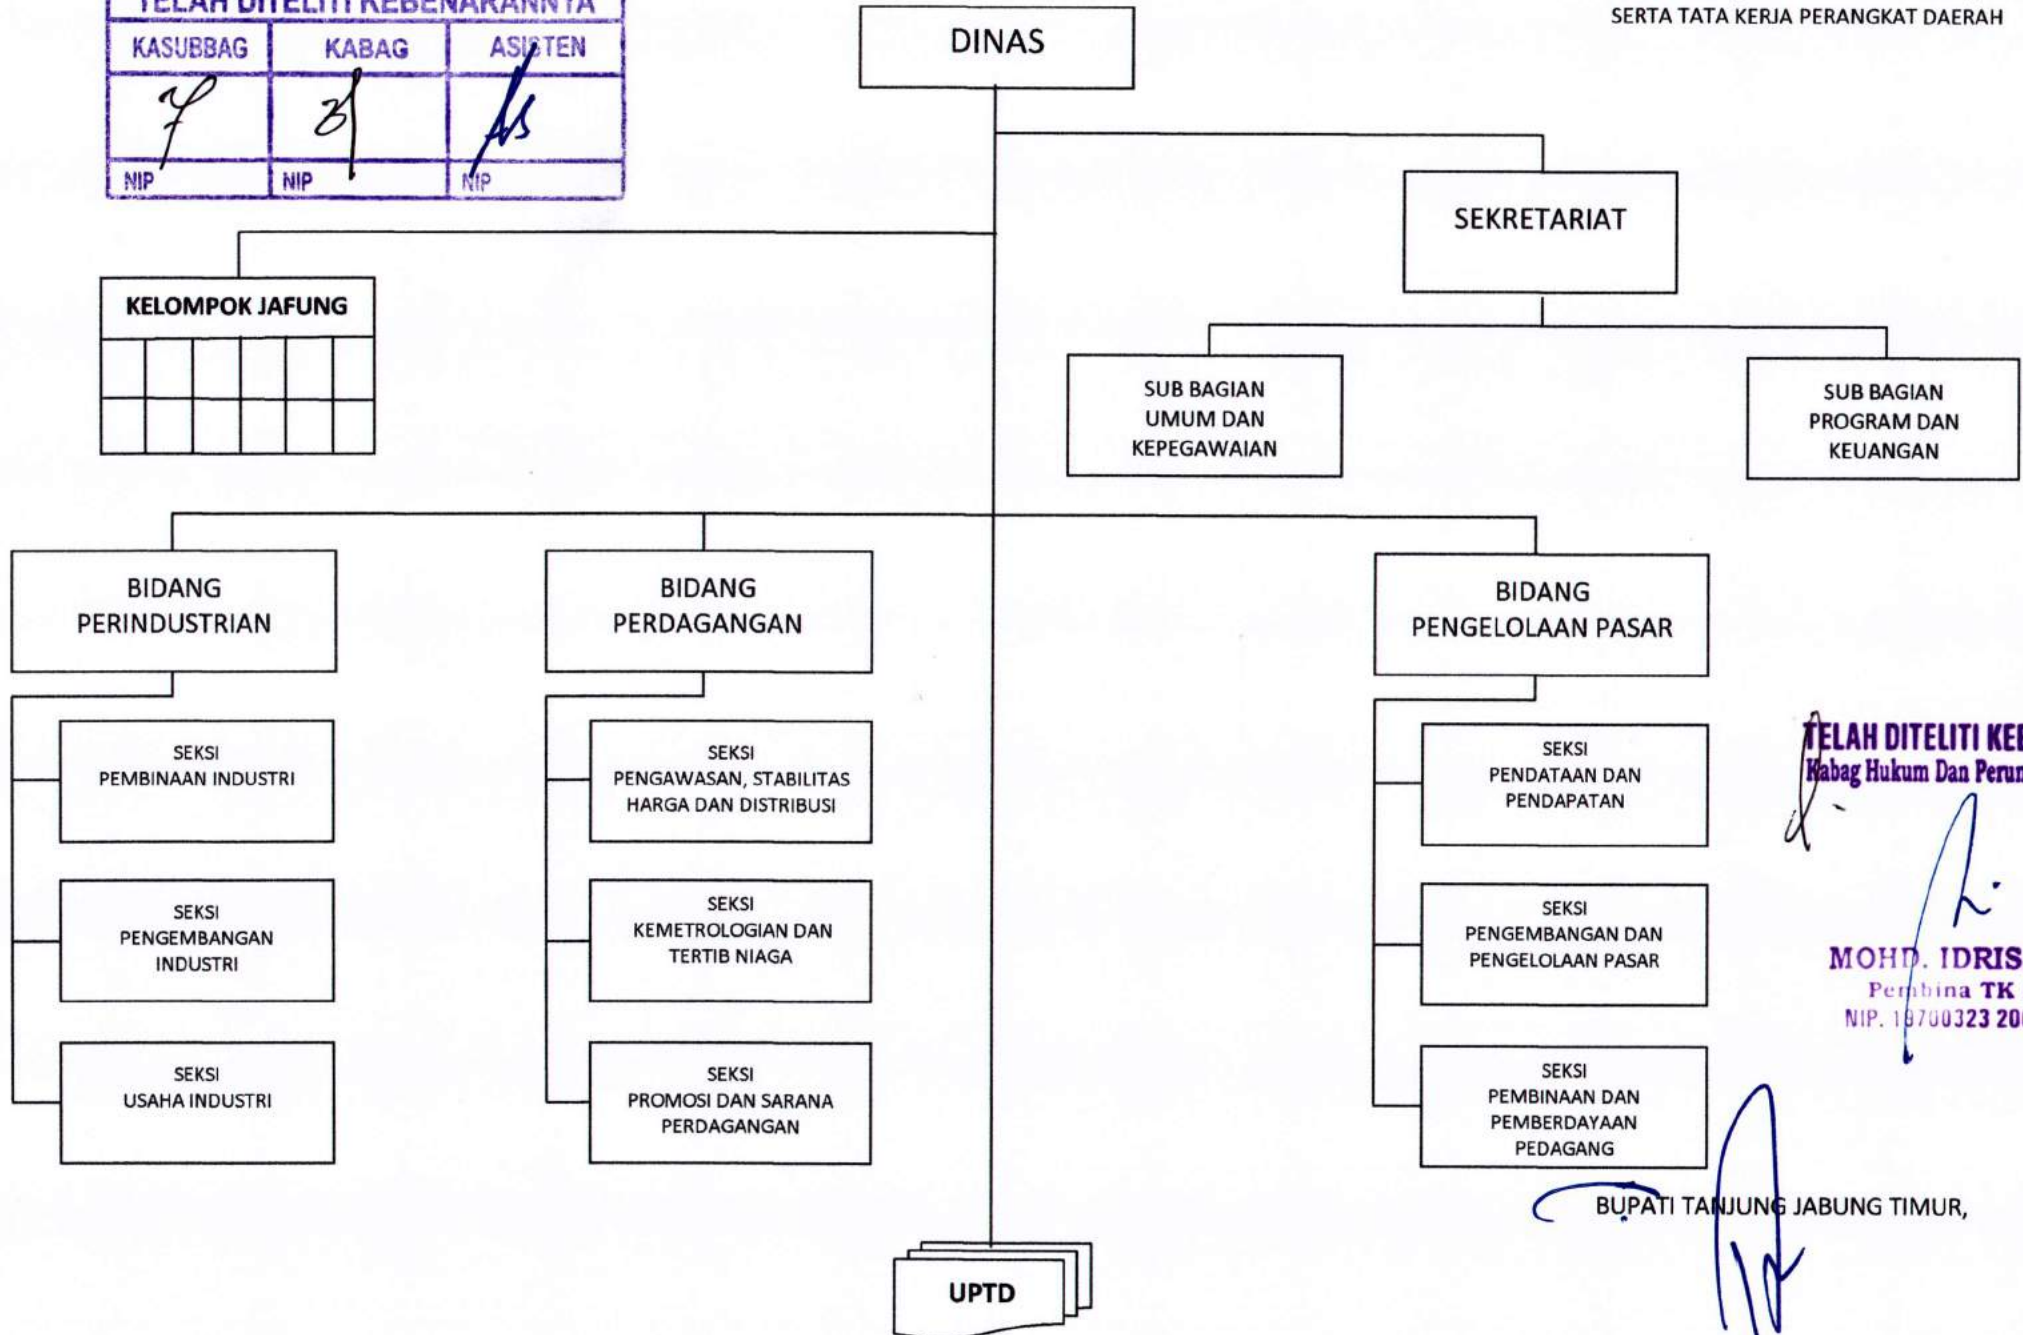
TELAH DITELITI KEBENARANNYA

| KASUBBAG | KABAG | ASISTEN |
|---|---|---|
| | | |
| NIP | NIP | NIP |

SERTA TATA KERJA PERANGKAT DAERAH

DINAS

SEKRETARIAT

KELOMPOK JAFUNG

SUB BAGIAN UMUM DAN KEPEGAWAIAN

SUB BAGIAN PROGRAM DAN KEUANGAN

BIDANG PERINDUSTRIAN

BIDANG PERDAGANGAN

BIDANG PENGELOLAAN PASAR

SEKSI PEMBINAAN INDUSTRI

SEKSI PENGEMBANGAN INDUSTRI

SEKSI USAHA INDUSTRI

SEKSI PENGAWASAN, STABILITAS HARGA DAN DISTRIBUSI

SEKSI KEMETROLOGIAN DAN TERTIB NIAGA

SEKSI PROMOSI DAN SARANA PERDAGANGAN

SEKSI PENDATAAN DAN PENDAPATAN

SEKSI PENGEMBANGAN DAN PENGELOLAAN PASAR

SEKSI PEMBINAAN DAN PEMBERDAYAAN PEDAGANG

TELAH DITELITI KE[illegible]
Kabag Hukum Dan Perun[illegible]

MOHD. IDRIS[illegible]
Pembina TK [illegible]
NIP. 19700323 20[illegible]

BUPATI TANJUNG JABUNG TIMUR,

UPTD